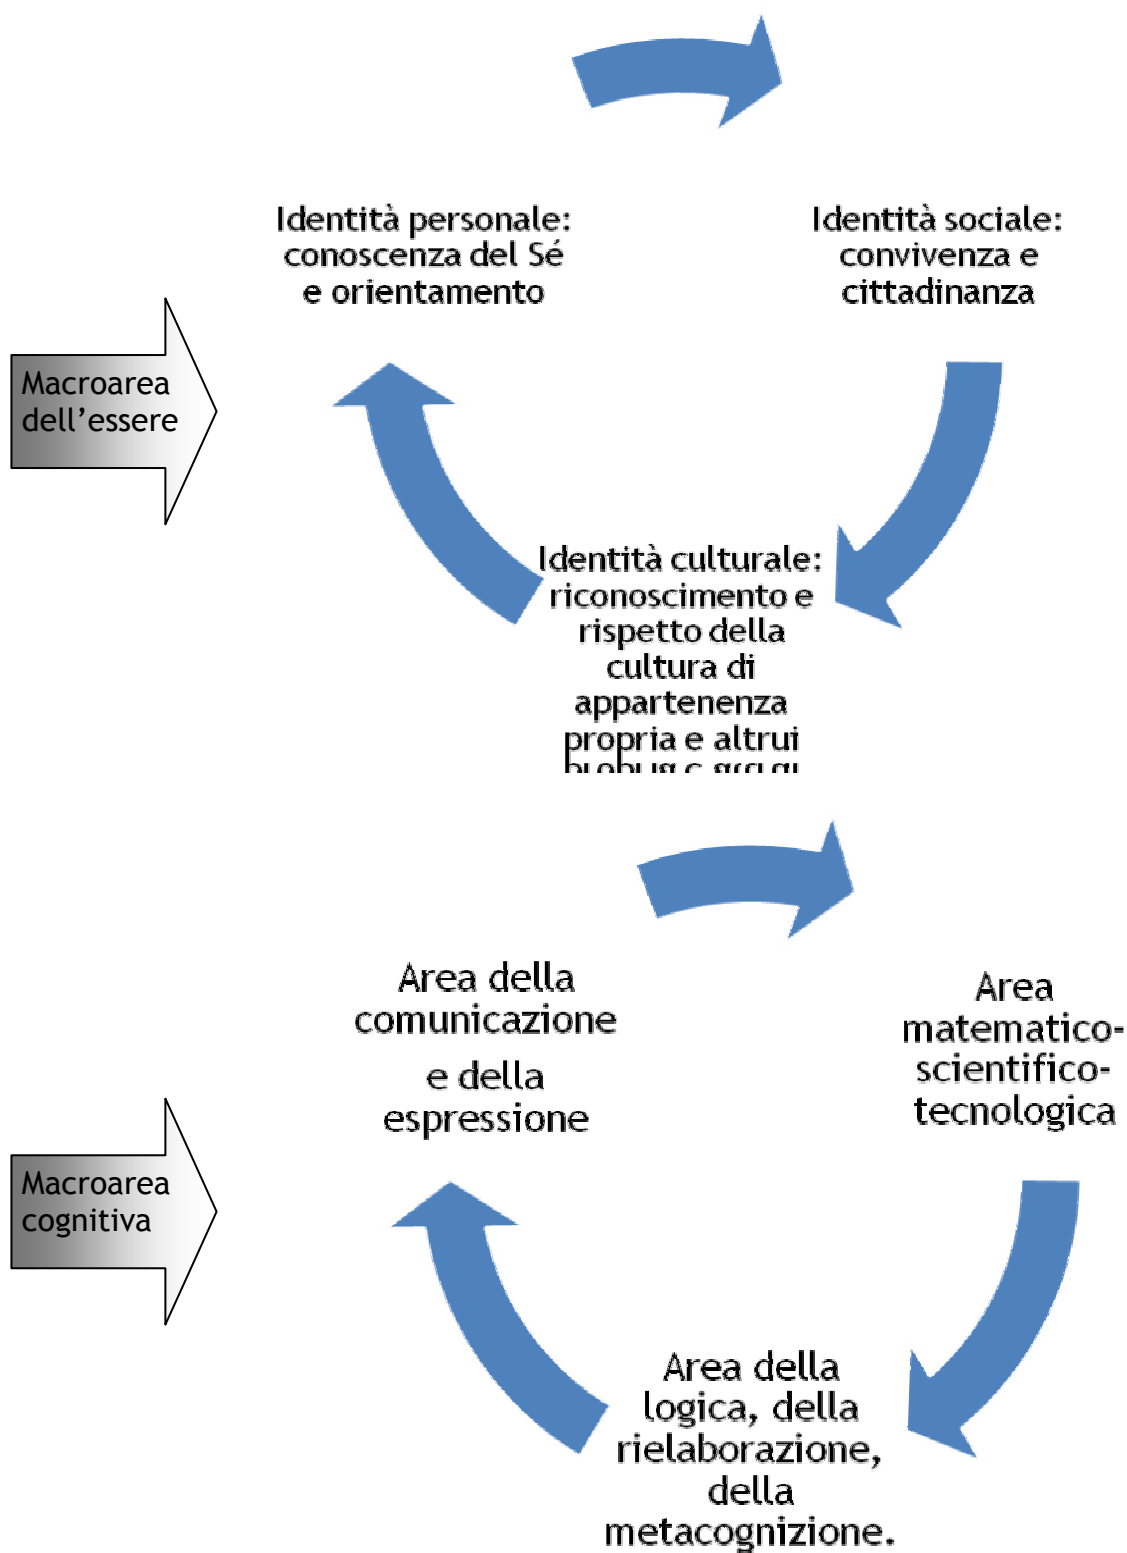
Identità personale: conoscenza del Sé e orientamento

Identità sociale: convivenza e cittadinanza

Macroarea dell'essere

Identità culturale: riconoscimento e rispetto della cultura di appartenenza propria e altrui

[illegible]

Area della comunicazione

e della espressione

Area matematico-scientifico-tecnologica

Macroarea cognitiva

Area della logica, della rielaborazione, della metacognizione.